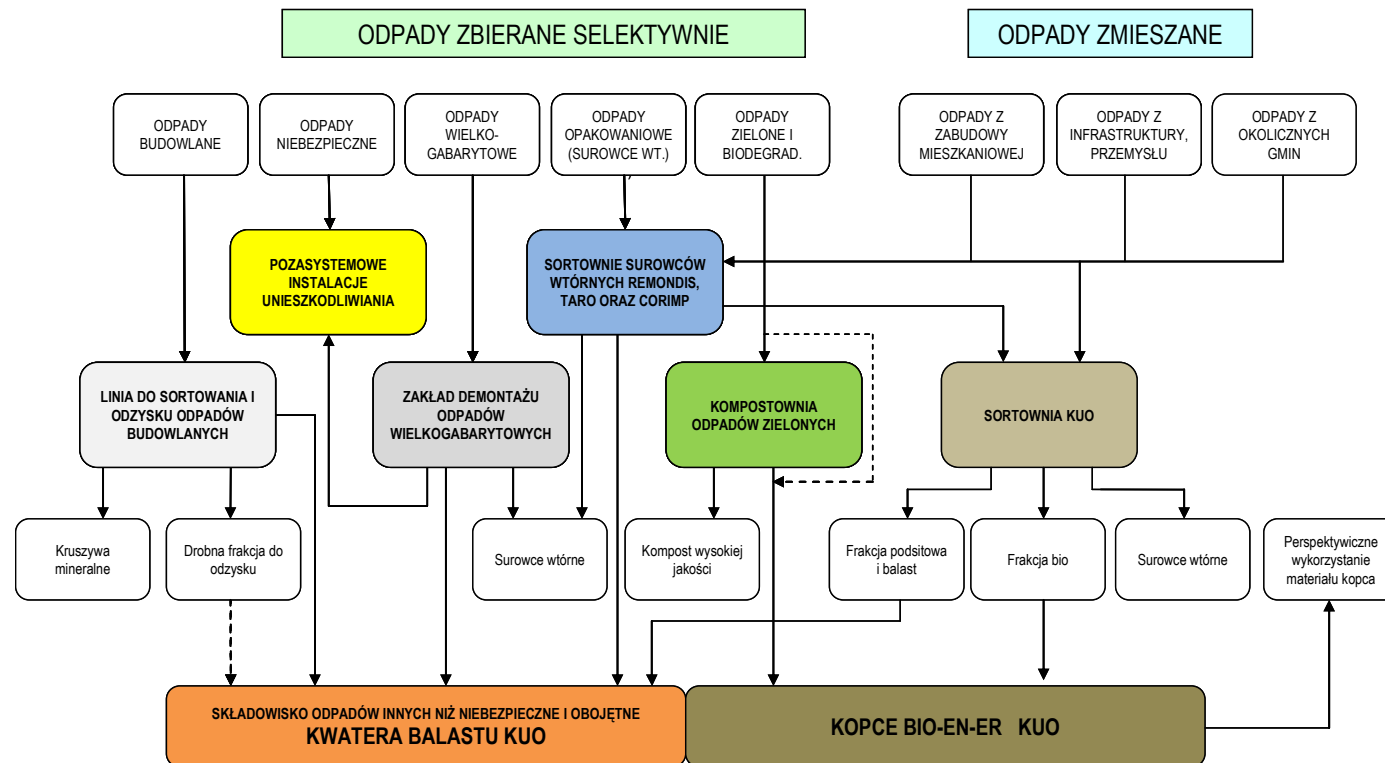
ODPADY ZBIERANE SELEKTYWNIE

ODPADY ZMIESZANE

ODPADY BUDOWLANE

ODPADY NIEBEZPIECZNE

ODPADY WIELKO-GABARYTOWE

ODPADY OPAKOWANIOWE (SUROWCE WT.)

ODPADY ZIELONE I BIODEGRAD.

ODPADY Z ZABUDOWY MIESZKANIOWEJ

ODPADY Z INFRASTRUKTURY, PRZEMYSŁU

ODPADY Z OKOLICZNYCH GMIN

POZASYSTEMOWE INSTALACJE UNIESZKODLIWIANIA

SORTOWNIE SUROWCÓW WTÓRNYCH REMONDIS, TARO ORAZ CORIMP

LINIA DO SORTOWANIA I ODZYSKU ODPADÓW BUDOWLANYCH

ZAKŁAD DEMONTAŻU ODPADÓW WIELKOGABARYTOWYCH

KOMPOSTOWNIA ODPADÓW ZIELONYCH

SORTOWNIA KUO

Kruszywa mineralne

Drobna frakcja do odzysku

Surowce wtórne

Kompost wysokiej jakości

Frakcja podsitowa i balast

Frakcja bio

Surowce wtórne

Perspektywiczne wykorzystanie materiału kopca

SKŁADOWISKO ODPADÓW INNYCH NIŻ NIEBEZPIECZNE I OBOJĘTNE
KWATERA BALASTU KUO

KOPCE BIO-EN-ER KUO